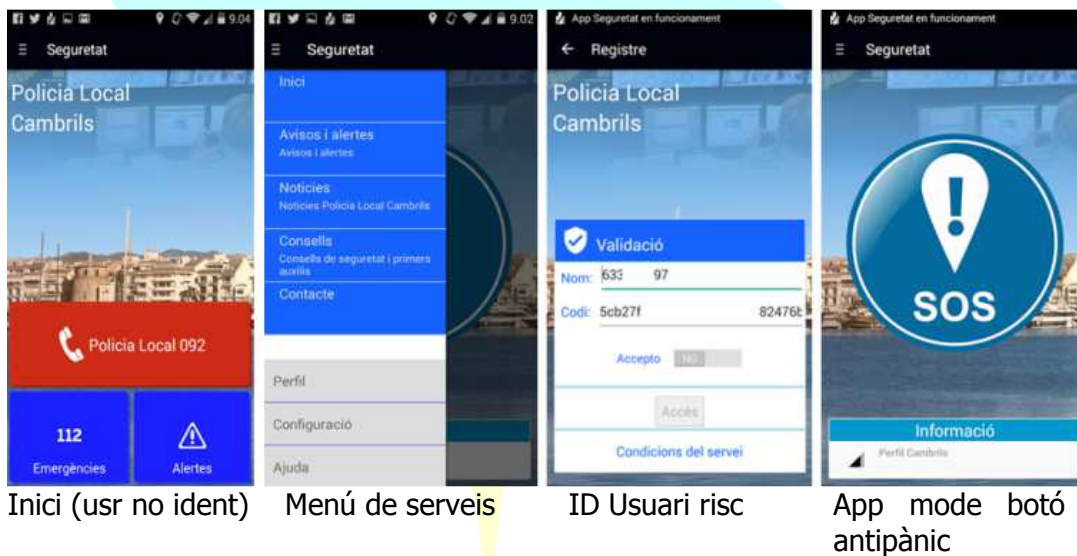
9:04 Seguretat

Policia Local Cambrils

Policia Local 092

112 Emergències

Alertes

9:02 Seguretat

Inici

Avisos i alertes
Avisos i alertes

Notícies
Notícies Policia Local Cambrils

Consells
Consells de seguretat i primers auxilis

Contacte

Perfil

Configuració

Ajuda

App Seguretat en funcionament

← Registre

Policia Local Cambrils

Validació

Nom: 633 97

Codi: 5cb27f 82476

Accepto NO

Accés

Condicions del servei

App Seguretat en funcionament

Seguretat

SOS

Informació

Perfil Cambrils

Inici (usr no ident) Menú de serveis ID Usuari risc App mode botó antipànic